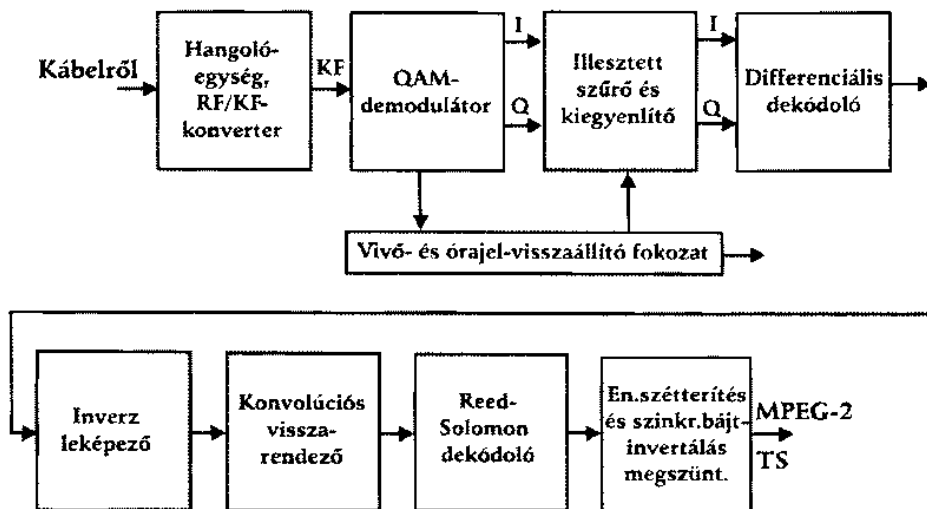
Kábelről

Hangoló-egység, RF/KF-konverter

KF

QAM-demodulátor

I

Q

Illesztett szűrő és kiegyenlítő

I

Q

Differenciális dekódoló

Vivő- és órajel-visszaállító fokozat

Inverz leképező

Konvolúciós vissza-rendező

Reed-Solomon dekódoló

En.szétterítés és szinkr.bájt-invertálás megszünt.

MPEG-2

TS